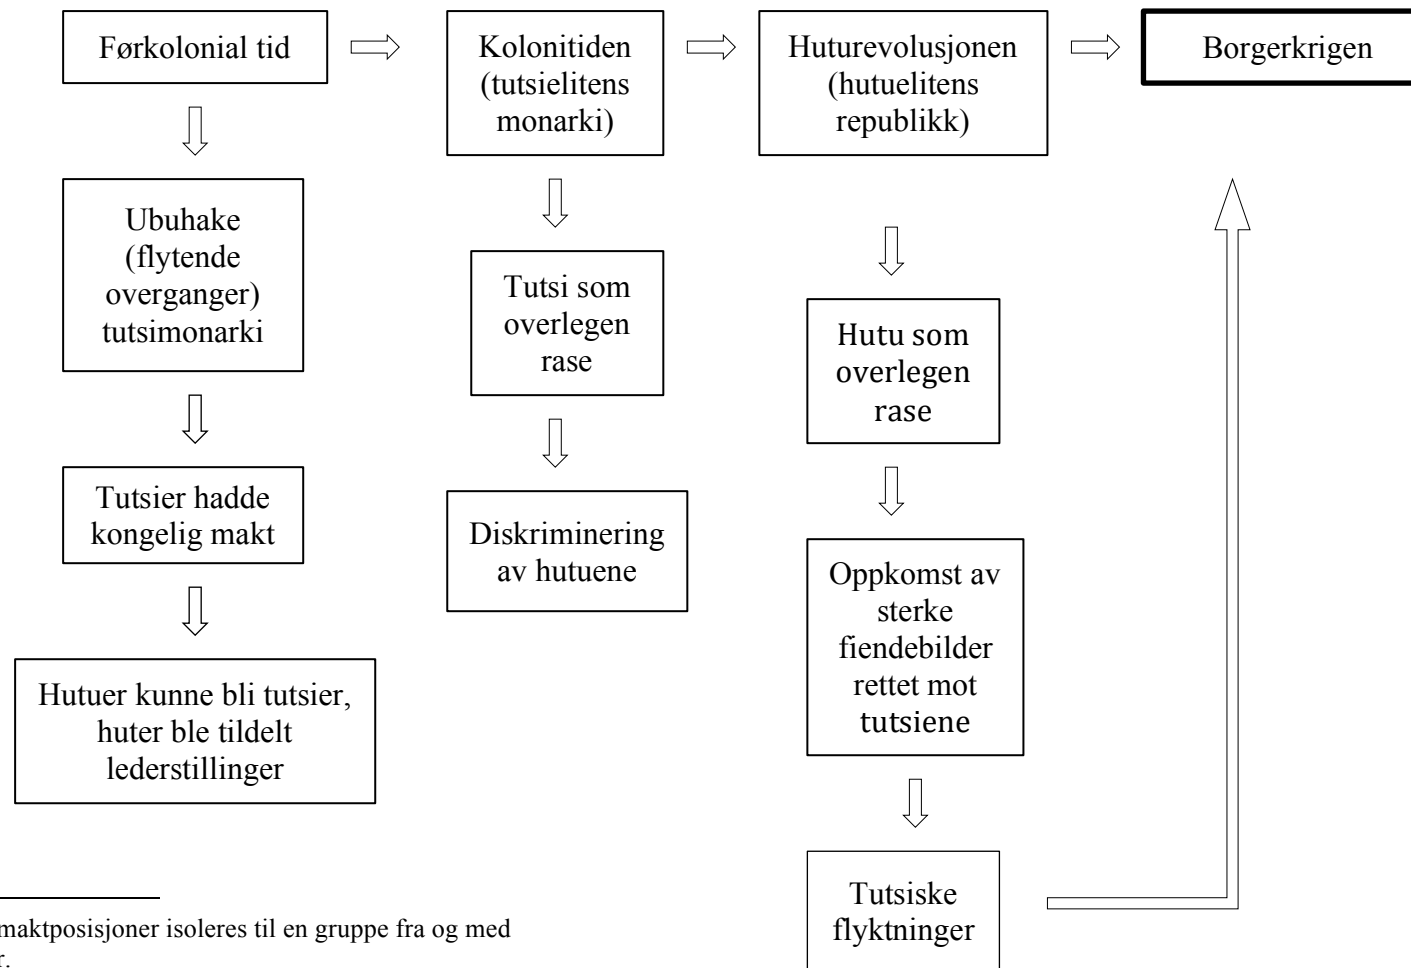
Førkolonial tid

Kolonitiden (tutsielitens monarki)

Huturevolusjonen (hutuelitens republikk)

Borgerkrigen

Ubuhake (flytende overganger) tutsimonarki

Tutsier hadde kongelig makt

Hutuer kunne bli tutsier, huter ble tildelt lederstillinger

Tutsi som overlegen rase

Diskriminering av hutuene

Hutu som overlegen rase

Oppkomst av sterke fiendebilder rettet mot tutsiene

Tutsiske flyktninger

maktposisjoner isoleres til en gruppe fra og med

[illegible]